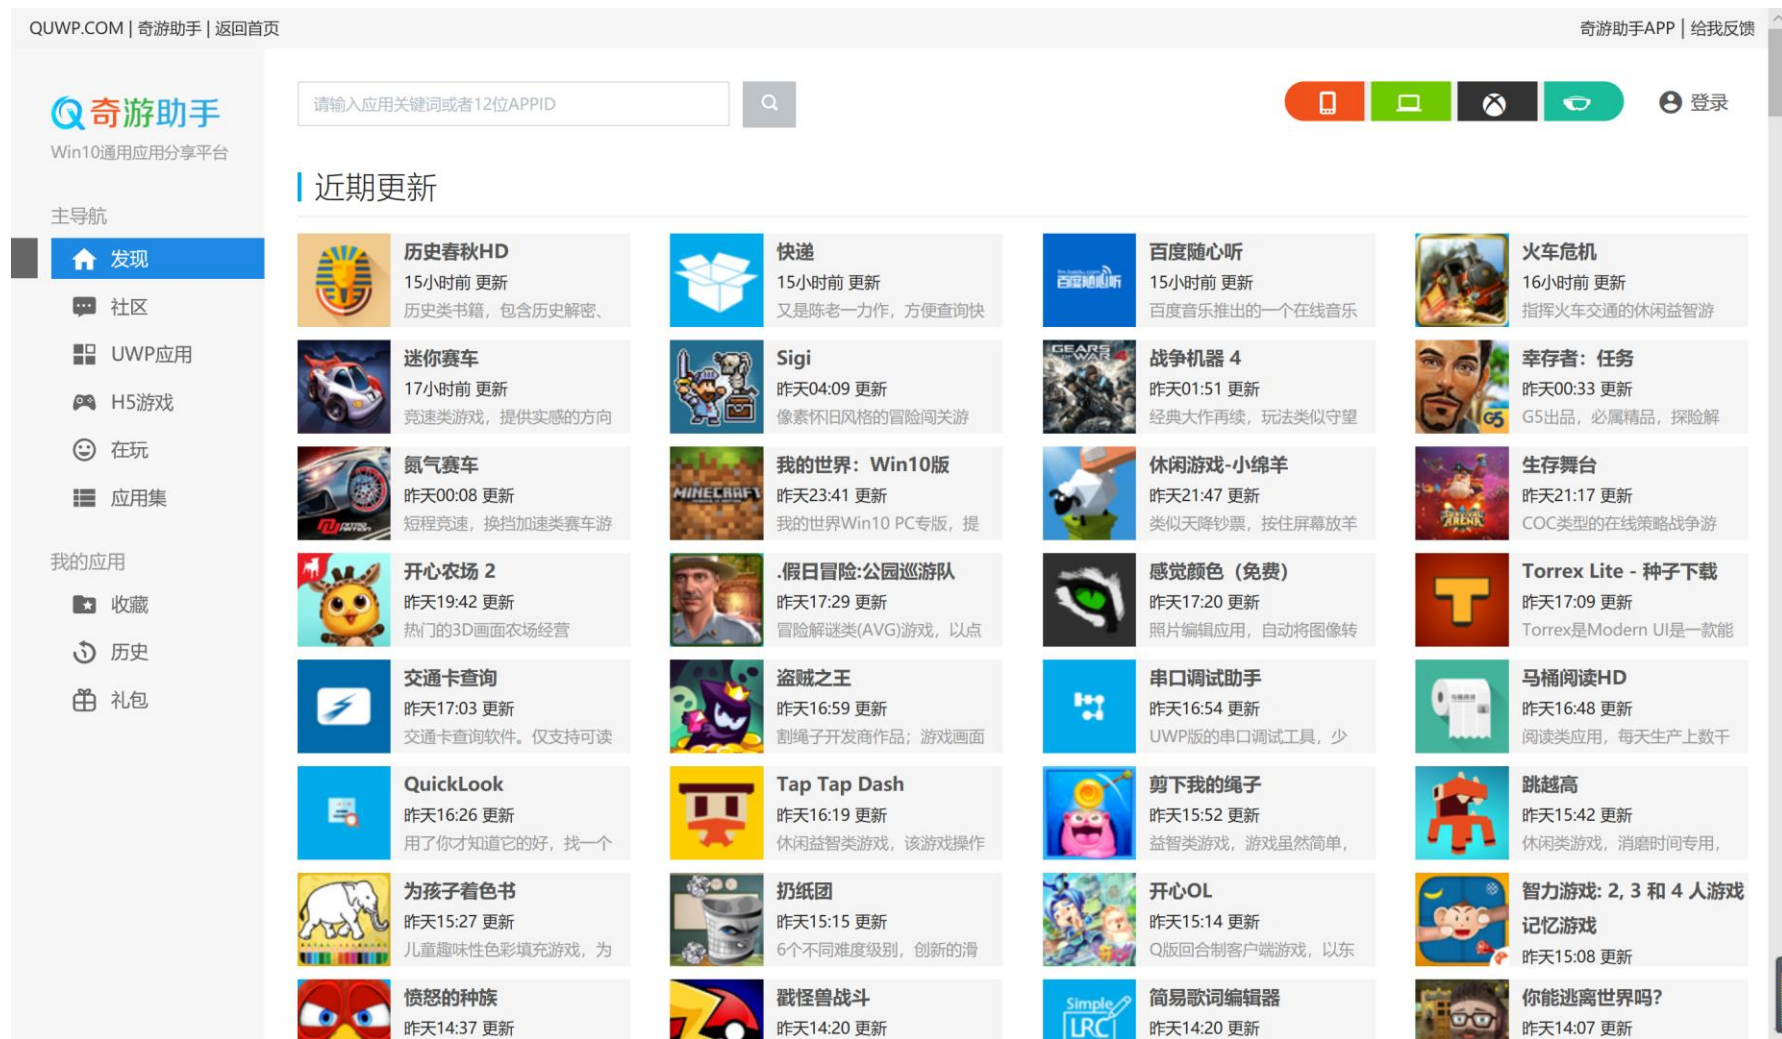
QUWP.COM | 奇游助手 | 返回首页

奇游助手APP | 给我反馈

奇游助手
Win10通用应用分享平台

请输入应用关键词或者12位APPID

登录

主导航
发现
社区
UWP应用
H5游戏
在玩
应用集

我的应用
收藏
历史
礼包

近期更新

历史春秋HD
15小时前 更新
历史类书籍，包含历史解密、

快递
15小时前 更新
又是陈老一力作，方便查询快

百度随心听
15小时前 更新
百度音乐推出的一个在线音乐

火车危机
16小时前 更新
指挥火车交通的休闲益智游

迷你赛车
17小时前 更新
竞速类游戏，提供实感的方向

Sigi
昨天04:09 更新
像素怀旧风格的冒险闯关游

战争机器 4
昨天01:51 更新
经典大作再续，玩法类似守望

幸存者：任务
昨天00:33 更新
G5出品，必属精品，探险解

氮气赛车
昨天00:08 更新
短程竞速，换挡加速类赛车游

我的世界：Win10版
昨天23:41 更新
我的世界Win10 PC专版，提

休闲游戏-小绵羊
昨天21:47 更新
类似天降钞票，按住屏幕放羊

生存舞台
昨天21:17 更新
COC类型的在线策略战争游

开心农场 2
昨天19:42 更新
热门的3D画面农场经营

.假日冒险:公园巡游队
昨天17:29 更新
冒险解谜类(AVG)游戏，以点

感觉颜色（免费）
昨天17:20 更新
照片编辑应用，自动将图像转

Torrex Lite - 种子下载
昨天17:09 更新
Torrex是Modern UI是一款能

交通卡查询
昨天17:03 更新
交通卡查询软件。仅支持可读

盗贼之王
昨天16:59 更新
割绳子开发商作品；游戏画面

串口调试助手
昨天16:54 更新
UWP版的串口调试工具，少

马桶阅读HD
昨天16:48 更新
阅读类应用，每天生产上数千

QuickLook
昨天16:26 更新
用了你才知道它的好，找一个

Tap Tap Dash
昨天16:19 更新
休闲益智类游戏，该游戏操作

剪下我的绳子
昨天15:52 更新
益智类游戏，游戏虽然简单，

跳越高
昨天15:42 更新
休闲类游戏，消磨时间专用，

为孩子着色书
昨天15:27 更新
儿童趣味性色彩填充游戏，为

扔纸团
昨天15:15 更新
6个不同难度级别，创新的滑

开心OL
昨天15:14 更新
Q版回合制客户端游戏，以东

智力游戏: 2, 3 和 4 人游戏 记忆游戏
昨天15:08 更新

愤怒的种族
昨天14:37 更新

戳怪兽战斗
昨天14:20 更新

简易歌词编辑器
昨天14:20 更新

你能逃离世界吗?
昨天14:07 更新